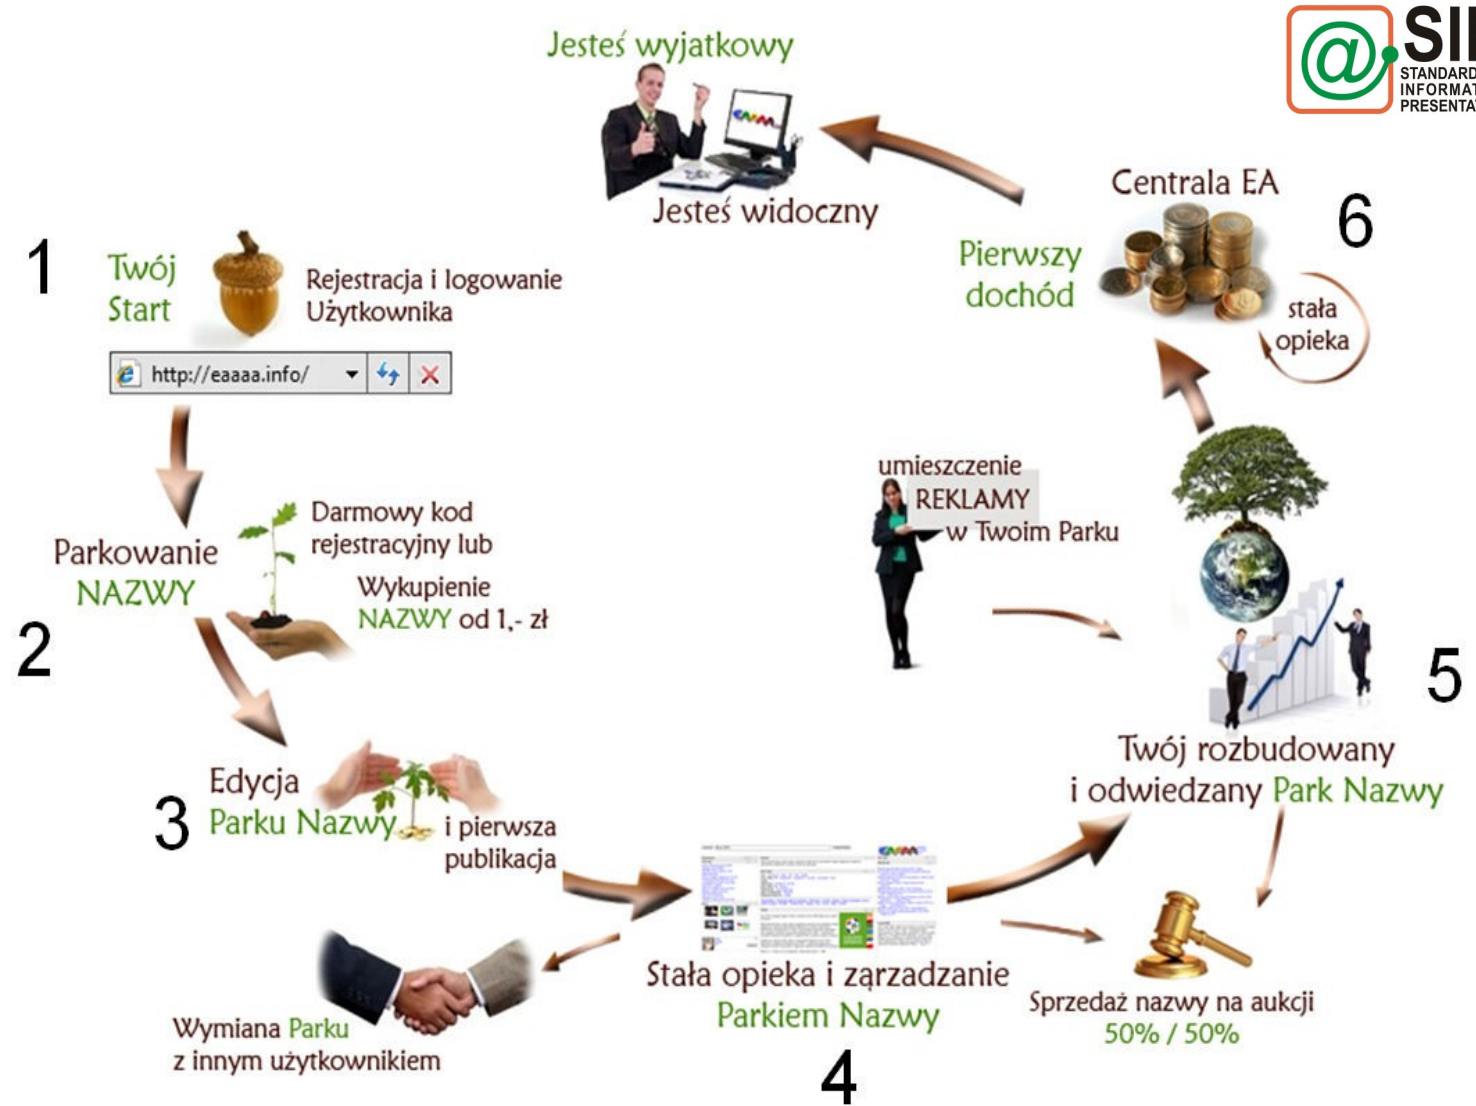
SI
STANDARD
INFORMAT
PRESENTA

Jesteś wyjatkowy

Jesteś widoczny

Centrala EA

6

Pierwszy dochód

stała opieka

1

Twój Start

Rejestracja i logowanie Użytkownika

http://eaaaa.info/

Parkowanie NAZWY

2

Darmowy kod rejestracyjny lub

Wykupienie NAZWY od 1,- zł

umieszczenie REKLAMY w Twoim Parku

5

Twój rozbudowany i odwiedzany Park Nazwy

3

Edycja Parku Nazwy

i pierwsza publikacja

Stała opieka i zarządzanie Parkiem Nazwy

4

Sprzedaż nazwy na aukcji 50% / 50%

Wymiana Parku z innym użytkownikiem